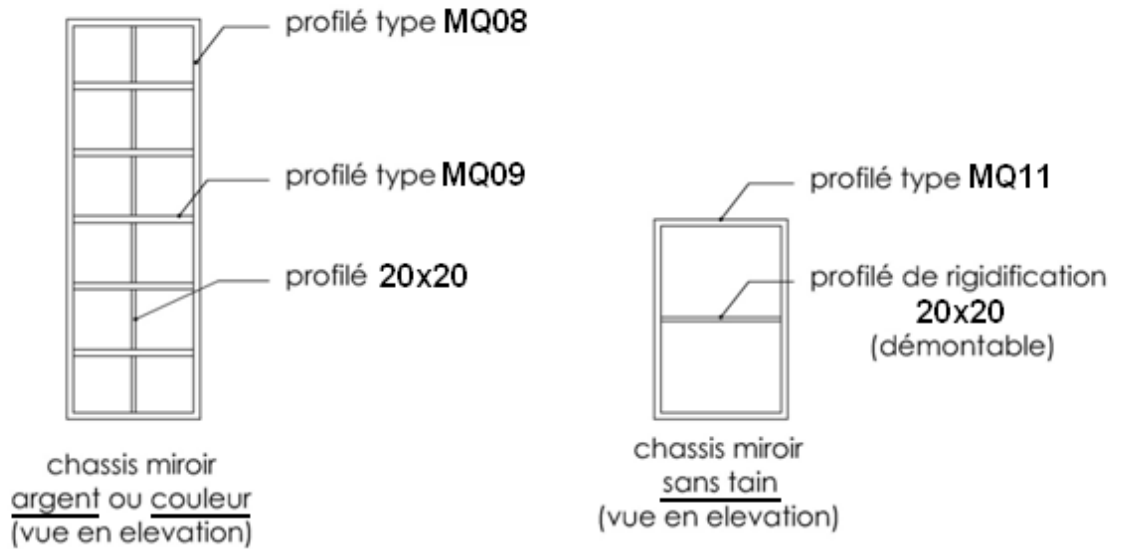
profilé type MQ08

profilé type MQ09

profilé 20x20

chassis miroir
argent ou couleur
(vue en elevation)

profilé type MQ11

profilé de rigidification
20x20
(démontable)

chassis miroir
sans tain
(vue en elevation)